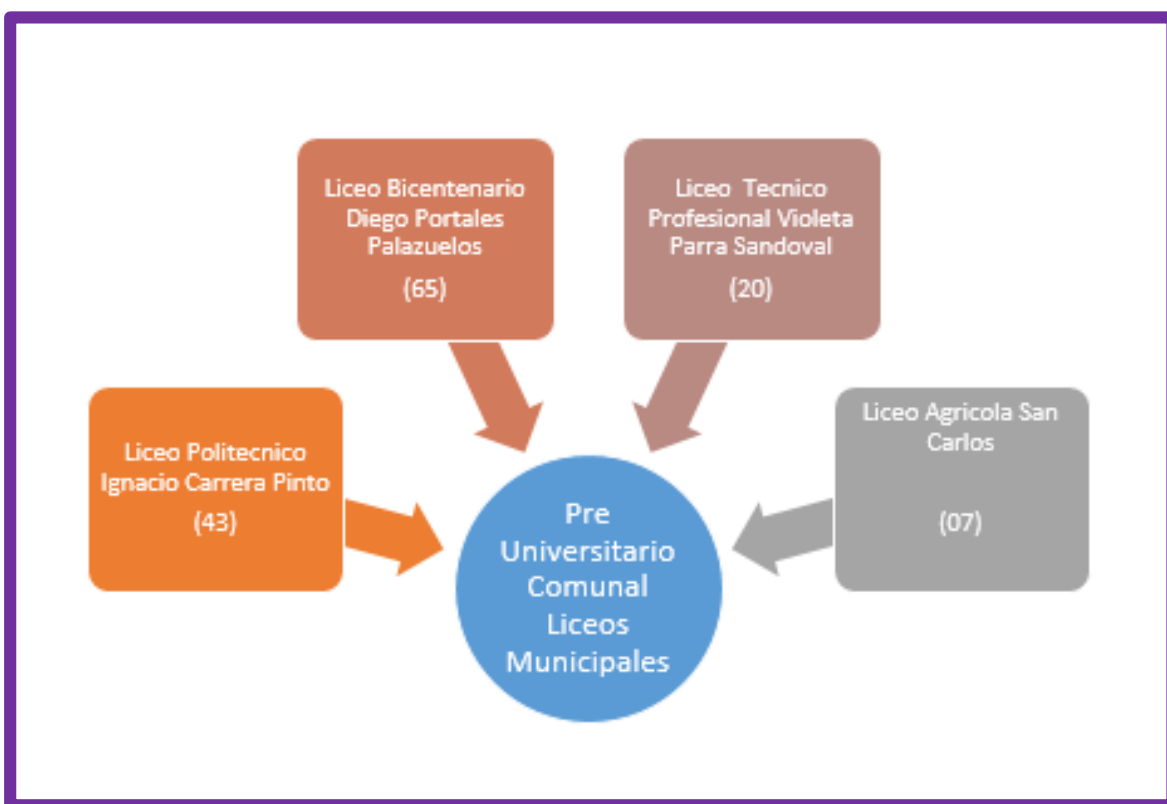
Liceo Bicentenario Diego Portales Palazuelos

(65)

Liceo Tecnico Profesional Violeta Parra Sandoval

(20)

Liceo Politecnico Ignacio Carrera Pinto

(43)

Pre Universitario Comunal Liceos Municipales

Liceo Agricola San Carlos

(07)